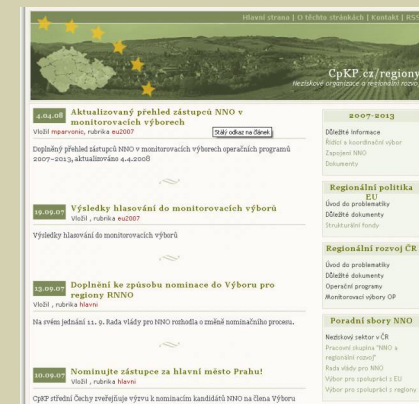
Hlavní strana | O těchto stránkách | Kontakt | RSS

CpKP.cz/regiony
Neziskové organizace a regionální rozvo

4.04.08 Aktualizovaný přehled zástupců NNO v monitorovacích výborech
Vložil mparvonic, rubrika eu2007
Stálý odkaz na článek

Doplněný přehled zástupců NNO v monitorovacích výborech operačních programů 2007–2013, aktualizováno 4.4.2008

19.09.07 Výsledky hlasování do monitorovacích výborů
Vložil , rubrika eu2007

Výsledky hlasování do monitorovacích výborů

13.09.07 Doplnění ke způsobu nominace do Výboru pro regiony RNNO
Vložil , rubrika hlavní

Na svém jednání 11. 9. Rada vlády pro NNO rozhodla o změně nominačního procesu.

10.09.07 Nominujte zástupce za hlavní město Prahu!
Vložil , rubrika hlavní

CpKP střední Čechy zveřejňuje výzvu k nominacím kandidátů NNO na člena Výboru

2007-2013
Důležité informace
Řídicí a koordinační výbor
Zapojení NNO
Dokumenty

Regionální politika EU
Úvod do problematiky
Důležité dokumenty
Strukturální fondy

Regionální rozvoj ČR
Úvod do problematiky
Důležité dokumenty
Operační program
Monitorovací výbory OP

Poradní sbory NNO
Neziskový sektor v ČR
Pracovní skupina "NNO a regionální rozvoj"
Rada vlády pro NNO
Výbor pro spolupráci s EU
Výbor pro spolupráci s regiony